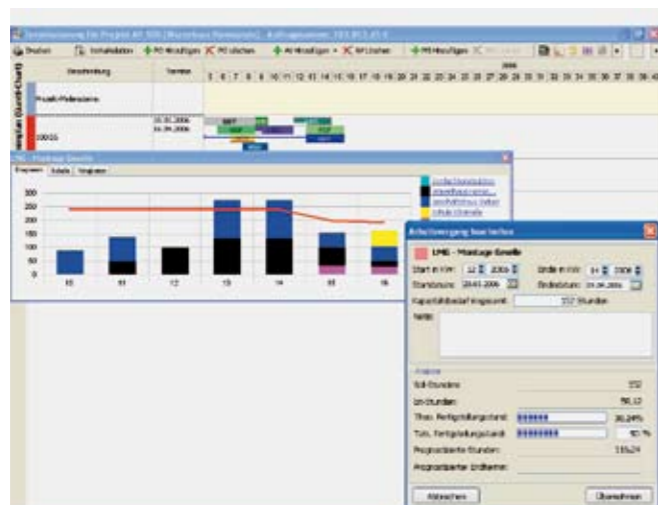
Drucken | Schließen | PG hinzufügen | PG löschen | AV hinzufügen | AV löschen | MS hinzufügen

Beschreibung | Termin

2006

1 6 7 8 9 10 11 12 13 14 15 16 17 18 19 20 21 22 23 24 25 26 27 28 29 30 31 32 33 34 35 36 37 38 39 40

Projekt-Meilensteine

10.01.2006
06.04.2006

Diagramm | Tabelle | Vergleich

300
250
200
150
100
50
0

10 | 11 | 12 | 13 | 14 | 15 | 16

Arbeitsvorgang bearbeiten

LMS - Montage Gewölb

Start in KW: 12 2006 | Ende in KW: 14 2006

Starttermin: 20.03.2006 | Endtermin: 06.04.2006

Kapazitätsbedarf insgesamt: 152 Stunden

Notiz:

Analyse

Soll-Stunden: 152

Ist-Stunden: 58,12

Theo. Fertigstellungsgrad: 38,24%

Tats. Fertigstellungsgrad: 50 %

Prognostizierte Stunden: 116,24

Prognostizierter Endtermin:

Abbrechen | Übernehmen